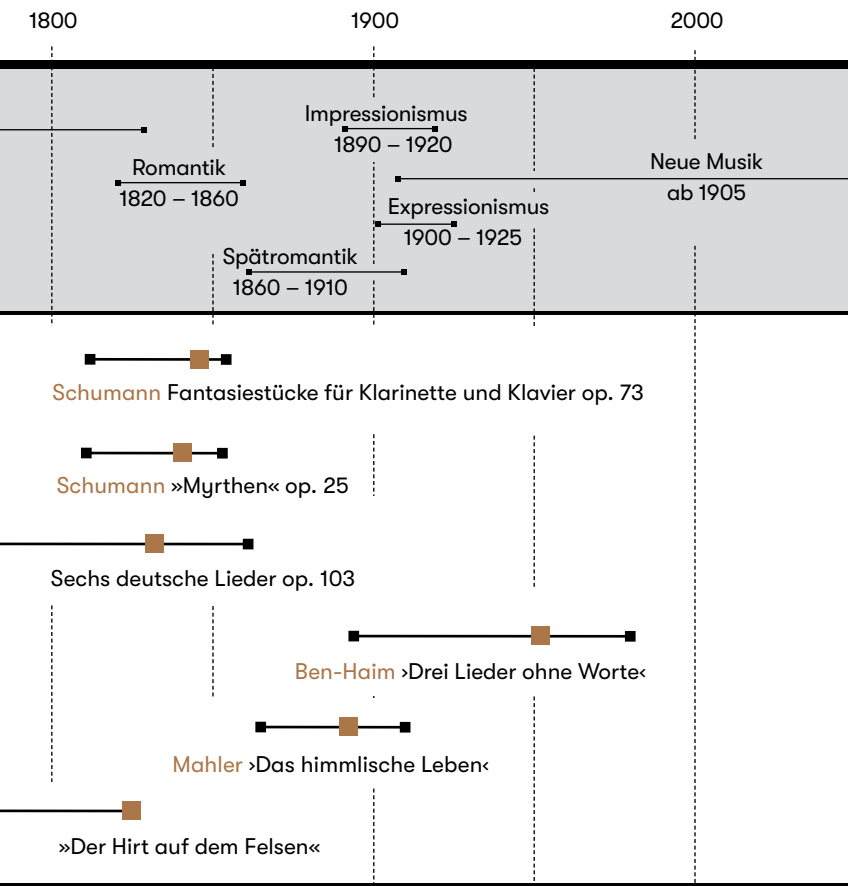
1800

1900

2000

Impressionismus
1890 – 1920

Romantik
1820 – 1860

Neue Musik
ab 1905

Expressionismus
1900 – 1925

Spätromantik
1860 – 1910

Schumann Fantasiestücke für Klarinette und Klavier op. 73

Schumann »Myrthen« op. 25

Sechs deutsche Lieder op. 103

Ben-Haim ›Drei Lieder ohne Worte‹

Mahler ›Das himmlische Leben‹

»Der Hirt auf dem Felsen«